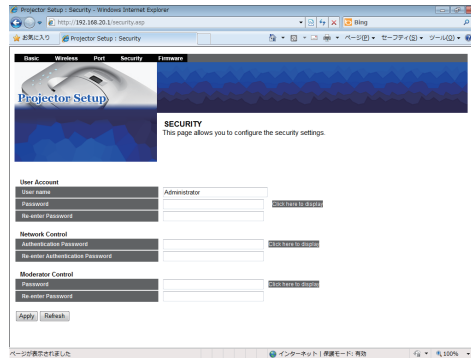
Projector Setup : Security - Windows Internet Explorer

http://192.168.20.1/security.asp

Bing

お気に入り

Projector Setup : Security

ページ(P) ▼ セーフティ(S) ▼ ツール(O) ▼

Basic Wireless Port Security Firmware

Projector Setup

SECURITY
This page allows you to configure the security settings.

User Account

| User name | Administrator | |
|---|---|---|
| Password | | Click here to display |
| Re-enter Password | | |

Network Control

| Authentication Password | | Click here to display |
|---|---|---|
| Re-enter Authentication Password | | |

Moderator Control

| Password | | Click here to display |
|---|---|---|
| Re-enter Password | | |

Apply Refresh

ページが表示されました

インターネット | 保護モード: 有効

100%